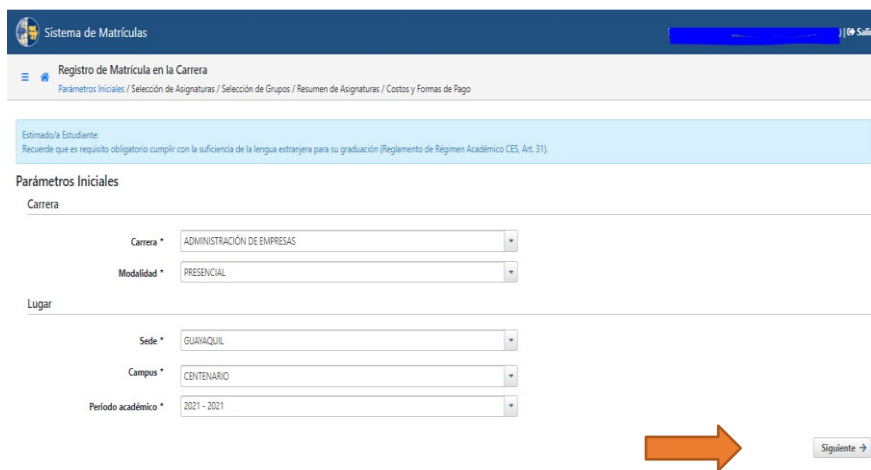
Sistema de Matrículas

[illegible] | Sali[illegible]

Registro de Matrícula en la Carrera
Parámetros Iniciales / Selección de Asignaturas / Selección de Grupos / Resumen de Asignaturas / Costos y Formas de Pago

Estimado/a Estudiante:
Recuerde que es requisito obligatorio cumplir con la suficiencia de la lengua extranjera para su graduación (Reglamento de Régimen Académico CES, Art. 31).

Parámetros Iniciales

Carrera

Carrera * ADMINISTRACIÓN DE EMPRESAS

Modalidad * PRESENCIAL

Lugar

Sede * GUAYAQUIL

Campus * CENTENARIO

Período académico * 2021 - 2021

Siguiente →